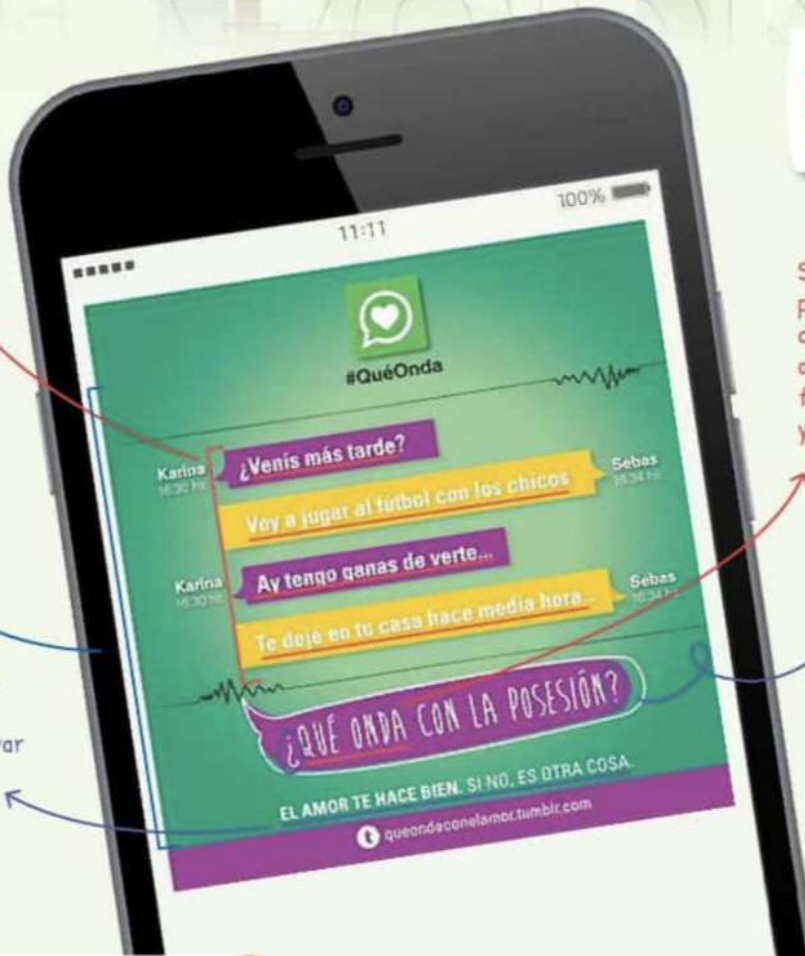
11:11

100%

#QuéOnda

Karina
16:30 hs

¿Venís más tarde?

Sebas
16:34 hs

Voy a jugar al fútbol con los chicos

Karina
16:30 hs

Ay tengo ganas de verte...

Sebas
16:34 hs

Te dejé en tu casa hace media hora...

¿QUÉ ONDA CON LA POSESIÓN?

EL AMOR TE HACE BIEN. SI NO, ES OTRA COSA.

queondaconelamor.tumblr.com

S
p
c
c
f
y

var